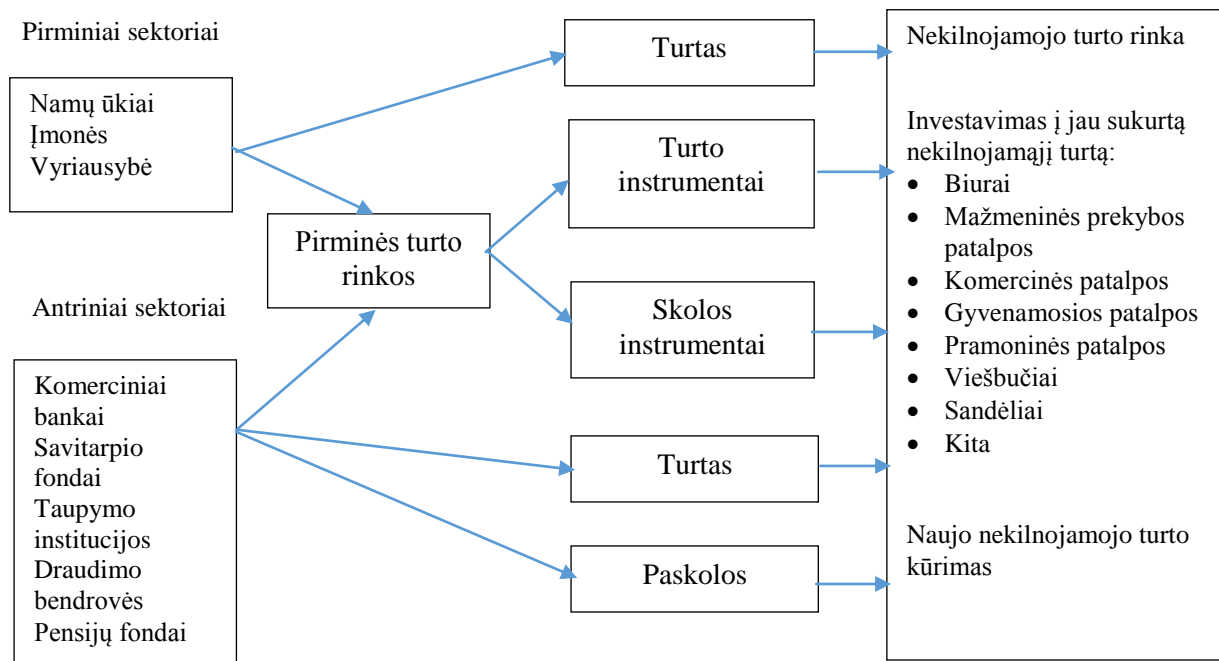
Pirminiai sektoriai

Namų ūkiai
Įmonės
Vyriausybė

Antriniai sektoriai

Komerciniai bankai
Savitarpio fondai
Taupymo institucijos
Draudimo bendrovės
Pensijų fondai

Pirminės turto rinkos

Turtas

Turto instrumentai

Skolos instrumentai

Turtas

Paskolos

Nekilnojamojo turto rinka

Investavimas į jau sukurtą nekilnojamąjį turtą:
- Biurai
- Mažmeninės prekybos patalpos
- Komercinės patalpos
- Gyvenamosios patalpos
- Pramoninės patalpos
- Viešbučiai
- Sandėliai
- Kita

Naujo nekilnojamojo turto kūrimas